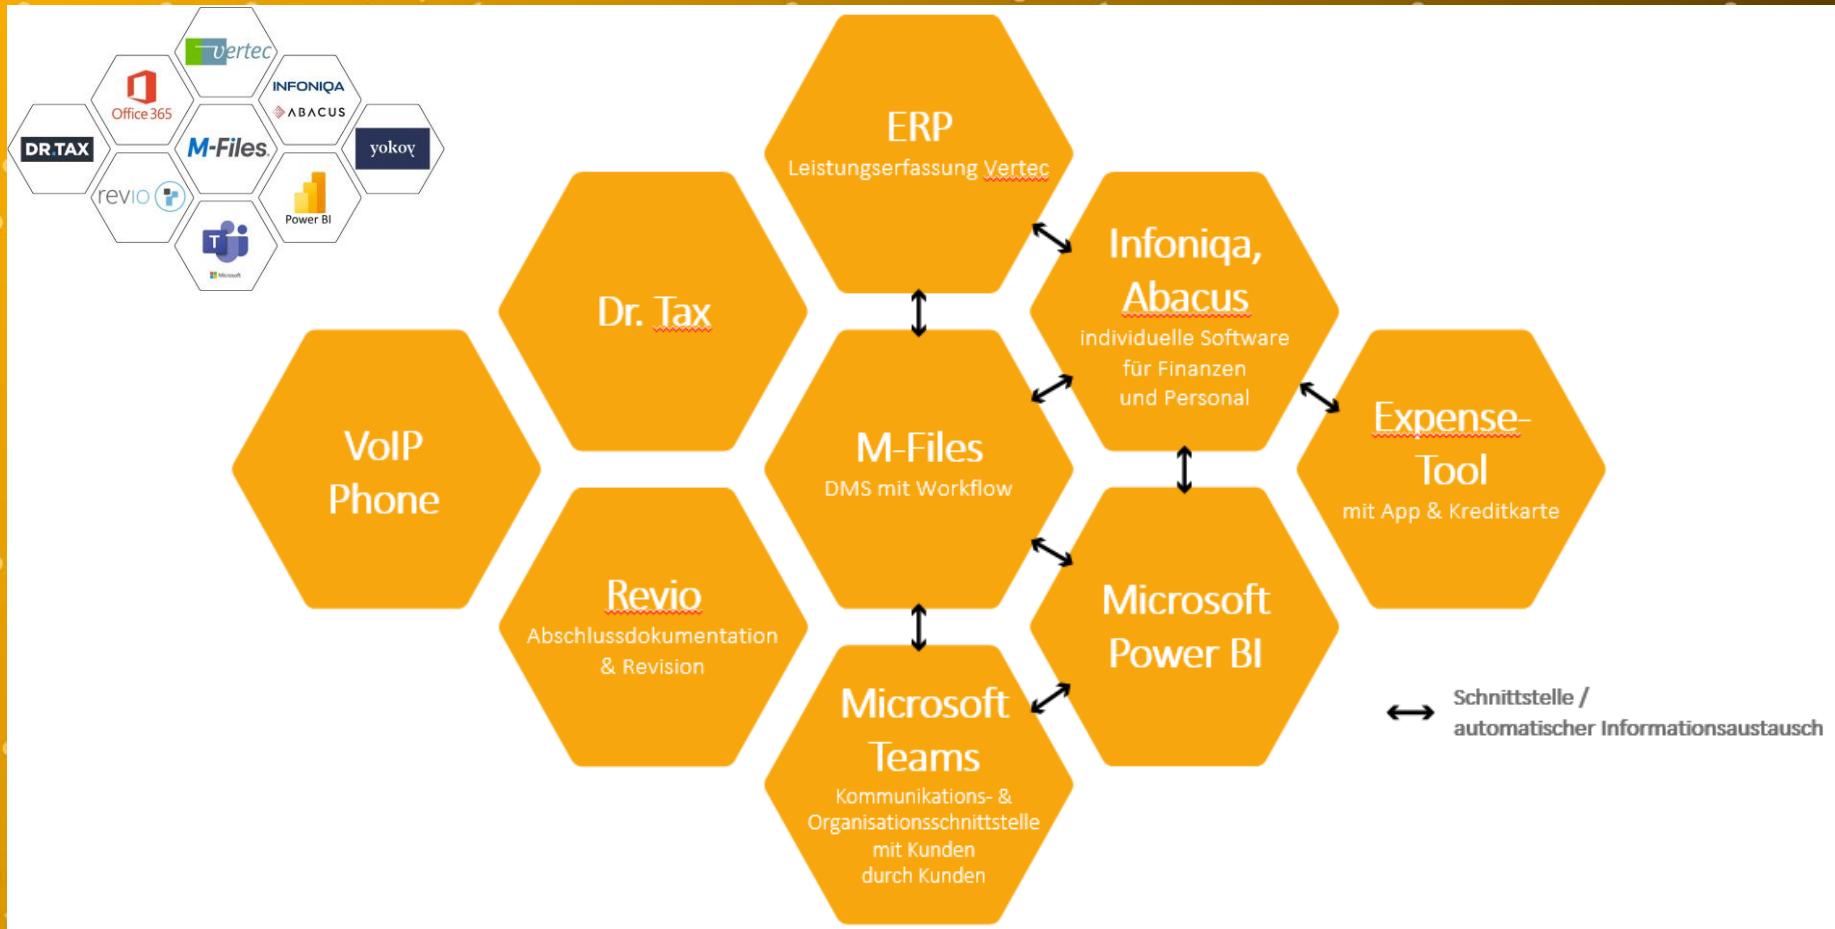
vertec
Office 365
INFONIQA
ABACUS
DR.TAX
M-Files
yokoy
revio
Power BI
Microsoft

ERP
Leistungserfassung Vertec

Dr. Tax

Infoniqa, Abacus
individuelle Software für Finanzen und Personal

VoIP Phone

M-Files
DMS mit Workflow

Expense-Tool
mit App & Kreditkarte

Revio
Abschlussdokumentation & Revision

Microsoft Power BI

Microsoft Teams
Kommunikations- & Organisationsschnittstelle mit Kunden durch Kunden

Schnittstelle / automatischer Informationsaustausch